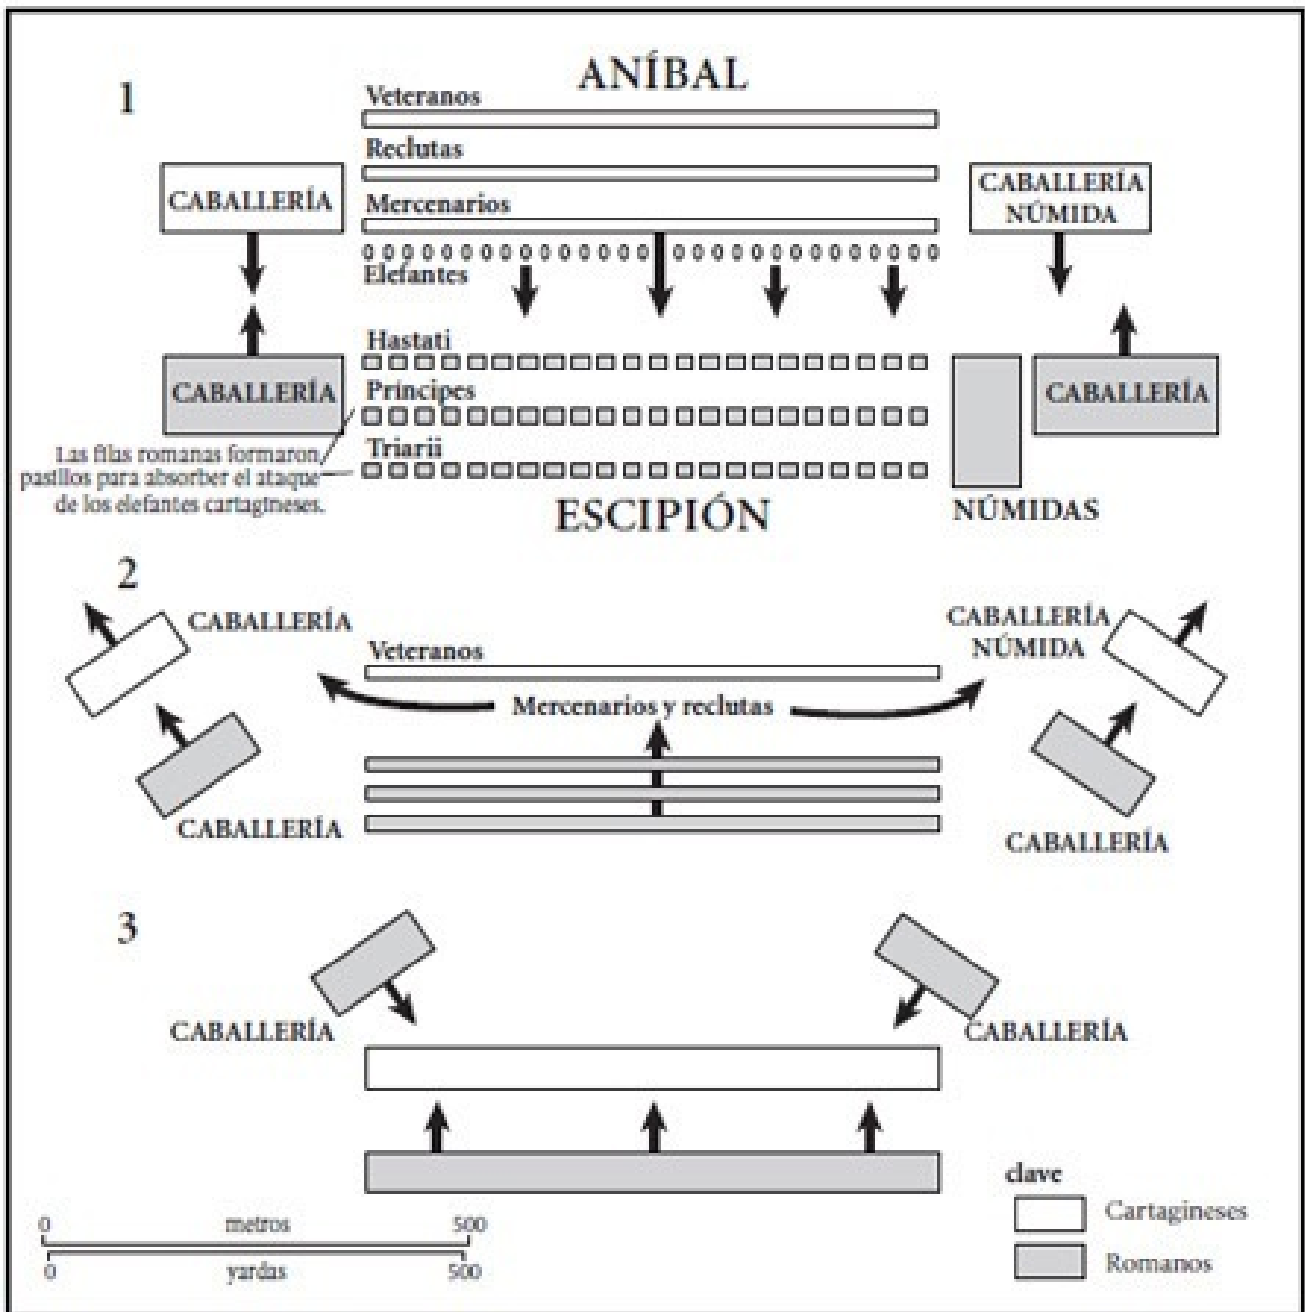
1

ANÍBAL

Veteranos

Reclutas

CABALLERÍA

Mercenarios

CABALLERÍA NÚMIDA

Elefantes

Hastati

CABALLERÍA

Principes

CABALLERÍA

Las filas romanas formaron pasillos para absorber el ataque de los elefantes cartagineses.

Triarii

ESCIPIÓN

NÚMIDAS

2

CABALLERÍA

CABALLERÍA NÚMIDA

Veteranos

Mercenarios y reclutas

CABALLERÍA

CABALLERÍA

3

CABALLERÍA

CABALLERÍA

clave

Cartagineses

Romanos

0 metros 500

0 yardas 500